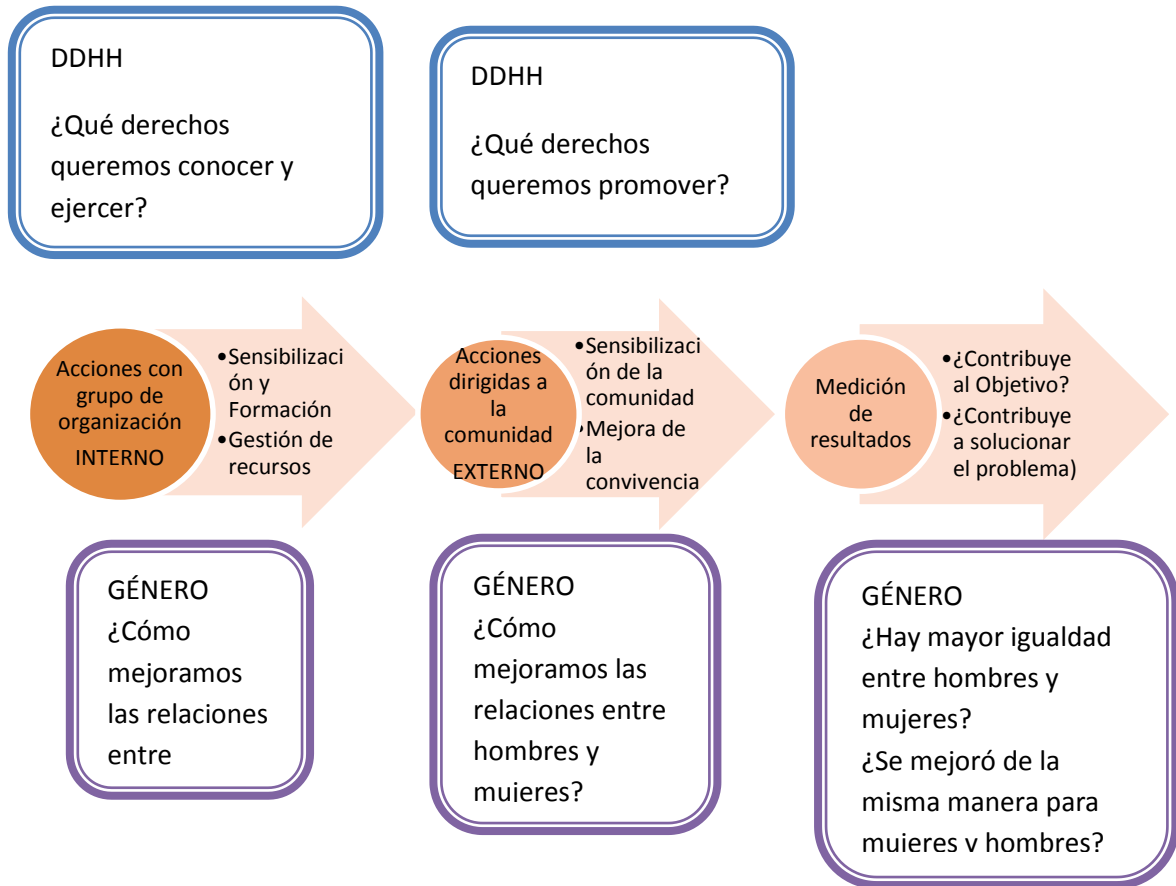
DDHH

¿Qué derechos queremos conocer y ejercer?

DDHH

¿Qué derechos queremos promover?

Acciones con grupo de organización

INTERNO

•Sensibilización y Formación
•Gestión de recursos

Acciones dirigidas a la comunidad

EXTERNO

•Sensibilización de la comunidad
•Mejora de la convivencia

Medición de resultados

•¿Contribuye al Objetivo?
•¿Contribuye a solucionar el problema)

GÉNERO
¿Cómo mejoramos las relaciones entre

GÉNERO
¿Cómo mejoramos las relaciones entre hombres y mujeres?

GÉNERO
¿Hay mayor igualdad entre hombres y mujeres?
¿Se mejoró de la misma manera para mujeres y hombres?